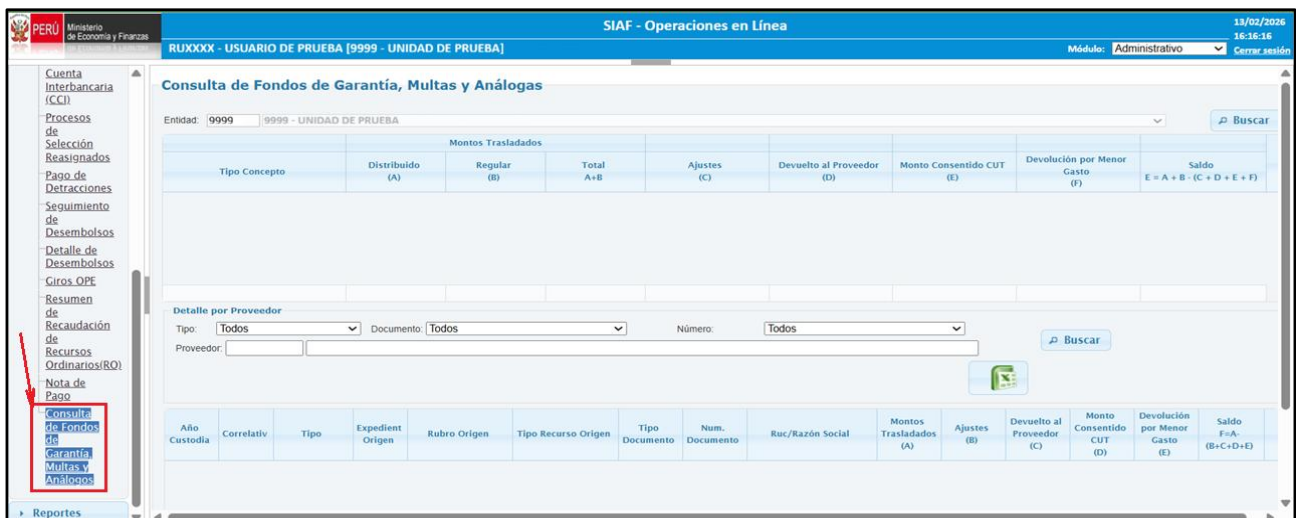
PERÚ Ministerio de Economía y Finanzas

SIAF - Operaciones en Línea

13/02/2026 16:16:16

RUXXXX - USUARIO DE PRUEBA [9999 - UNIDAD DE PRUEBA]

Módulo: Administrativo

Cerrar sesión

Cuenta Interbancaria (CCI)
Procesos de Selección Reasignados
Pago de Detracciones
Seguimiento de Desembolsos
Detalle de Desembolsos
Giros OPE
Resumen de Recaudación de Recursos Ordinarios(RO)
Nota de Pago
Consulta de Fondos de Garantía, Multas y Análogos

Reportes

Consulta de Fondos de Garantía, Multas y Análogas

Entidad: 9999 9999 - UNIDAD DE PRUEBA

Buscar

| Tipo Concepto | Montos Trasladados Distribuido (A) | Montos Trasladados Regular (B) | Montos Trasladados Total A+B | Ajustes (C) | Devuelto al Proveedor (D) | Monto Consentido CUT (E) | Devolución por Menor Gasto (F) | Saldo E = A + B - (C + D + E + F) |
|---|---|---|---|---|---|---|---|---|

Detalle por Proveedor

Tipo: Todos Documento: Todos Número: Todos

Proveedor:

Buscar

| Año Custodia | Correlativ | Tipo | Expedient Origen | Rubro Origen | Tipo Recurso Origen | Tipo Documento | Num. Documento | Ruc/Razón Social | Montos Trasladados (A) | Ajustes (B) | Devuelto al Proveedor (C) | Monto Consentido CUT (D) | Devolución por Menor Gasto (E) | Saldo F=A-(B+C+D+E) |
|---|---|---|---|---|---|---|---|---|---|---|---|---|---|---|